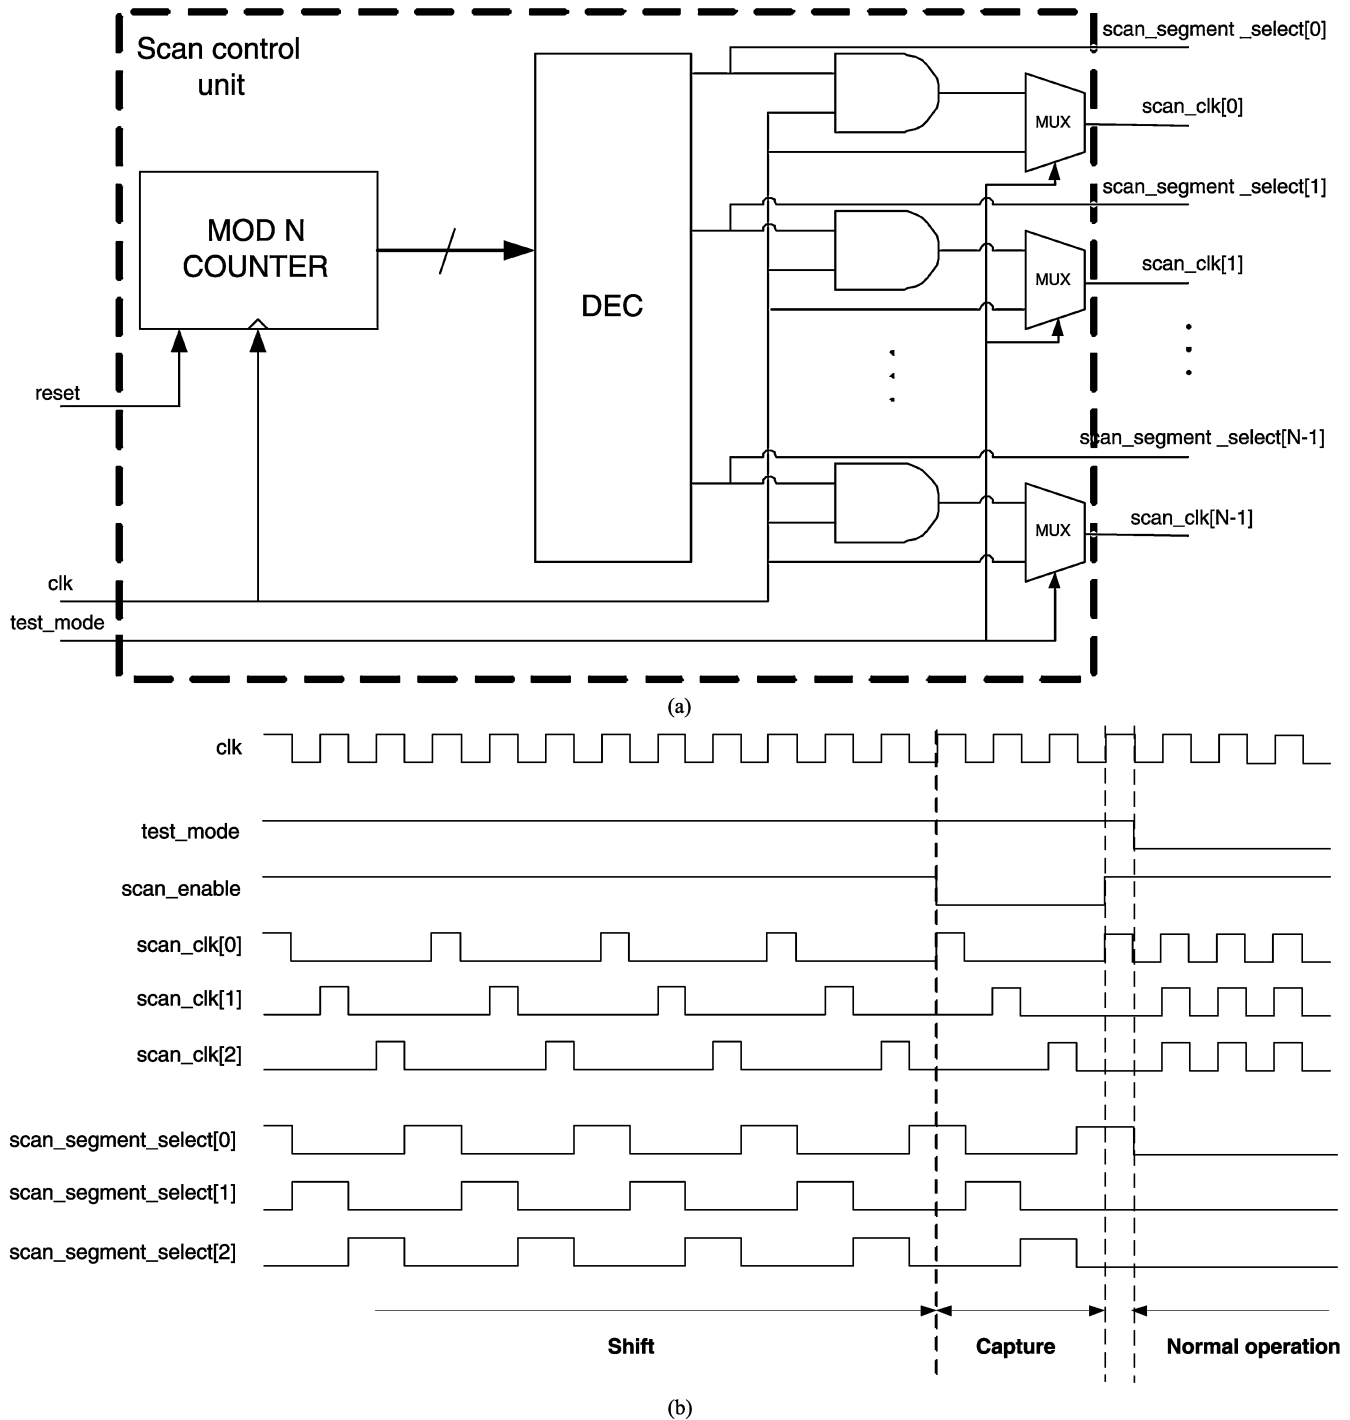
Scan control unit

MOD N COUNTER

DEC

MUX

MUX

MUX

scan_segment _select[0]

scan_clk[0]

scan_segment _select[1]

scan_clk[1]

scan_segment _select[N-1]

scan_clk[N-1]

reset

clk

test_mode

(a)

clk

test_mode

scan_enable

scan_clk[0]

scan_clk[1]

scan_clk[2]

scan_segment_select[0]

scan_segment_select[1]

scan_segment_select[2]

Shift

Capture

Normal operation

(b)